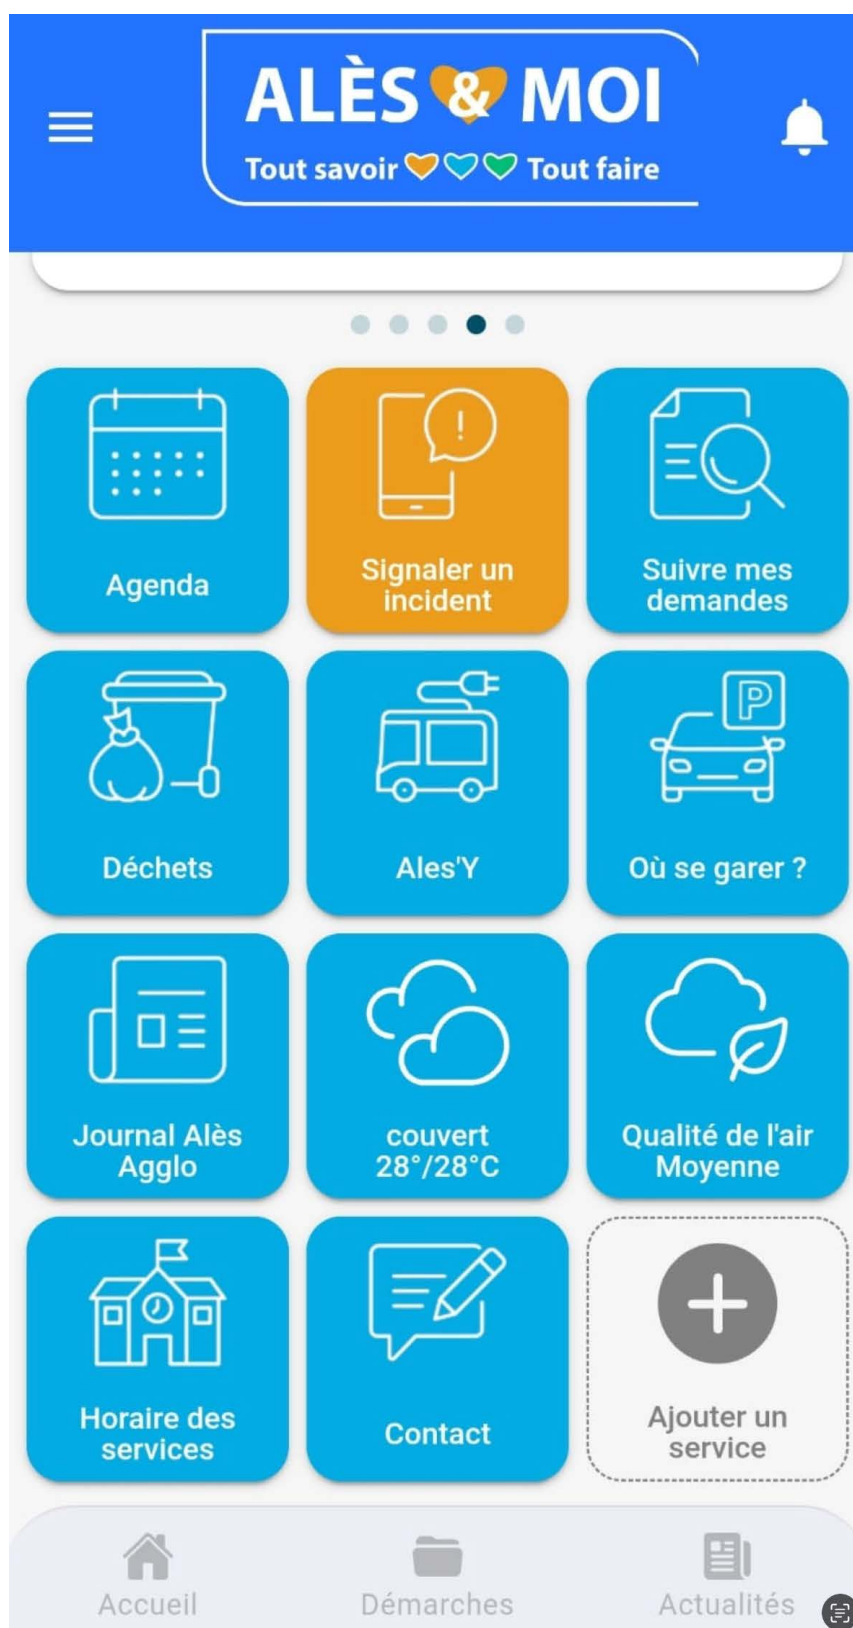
ALÈS & MOI
Tout savoir Tout faire

Agenda

Signaler un incident

Suivre mes demandes

Déchets

Ales'Y

Où se garer ?

P

Journal Alès Agglo

couvert 28°/28°C

Qualité de l'air Moyenne

Horaire des services

Contact

Ajouter un service

Accueil

Démarches

Actualités